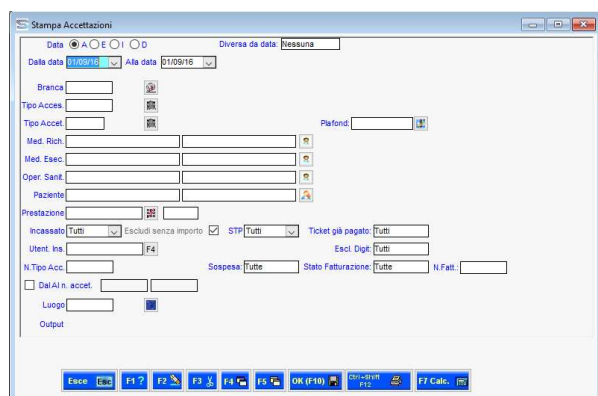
Stampa Accettazioni

Data A E I D
Diversa da data: Nessuna

Dalla data 01/09/16 Alla data 01/09/16

Branca

Tipo Acces.

Tipo Accet.

Plafond:

Med. Rich.

Med. Esec.

Oper. Sanit.

Paziente

Prestazione

Incassato Tutti Escludi senza importo STP Tutti Ticket già pagato: Tutti

Utent. Ins. F4 Escl. Digit: Tutti

N.Tipo Acc. Sospesa: Tutte Stato Fatturazione: Tutte N.Fatt.:

Dal Al n. accet.

Luogo

Output

Esce Esc F1 ? F2 F3 F4 F5 OK (F10) Ctrl+Shift F12 F7 Calc.